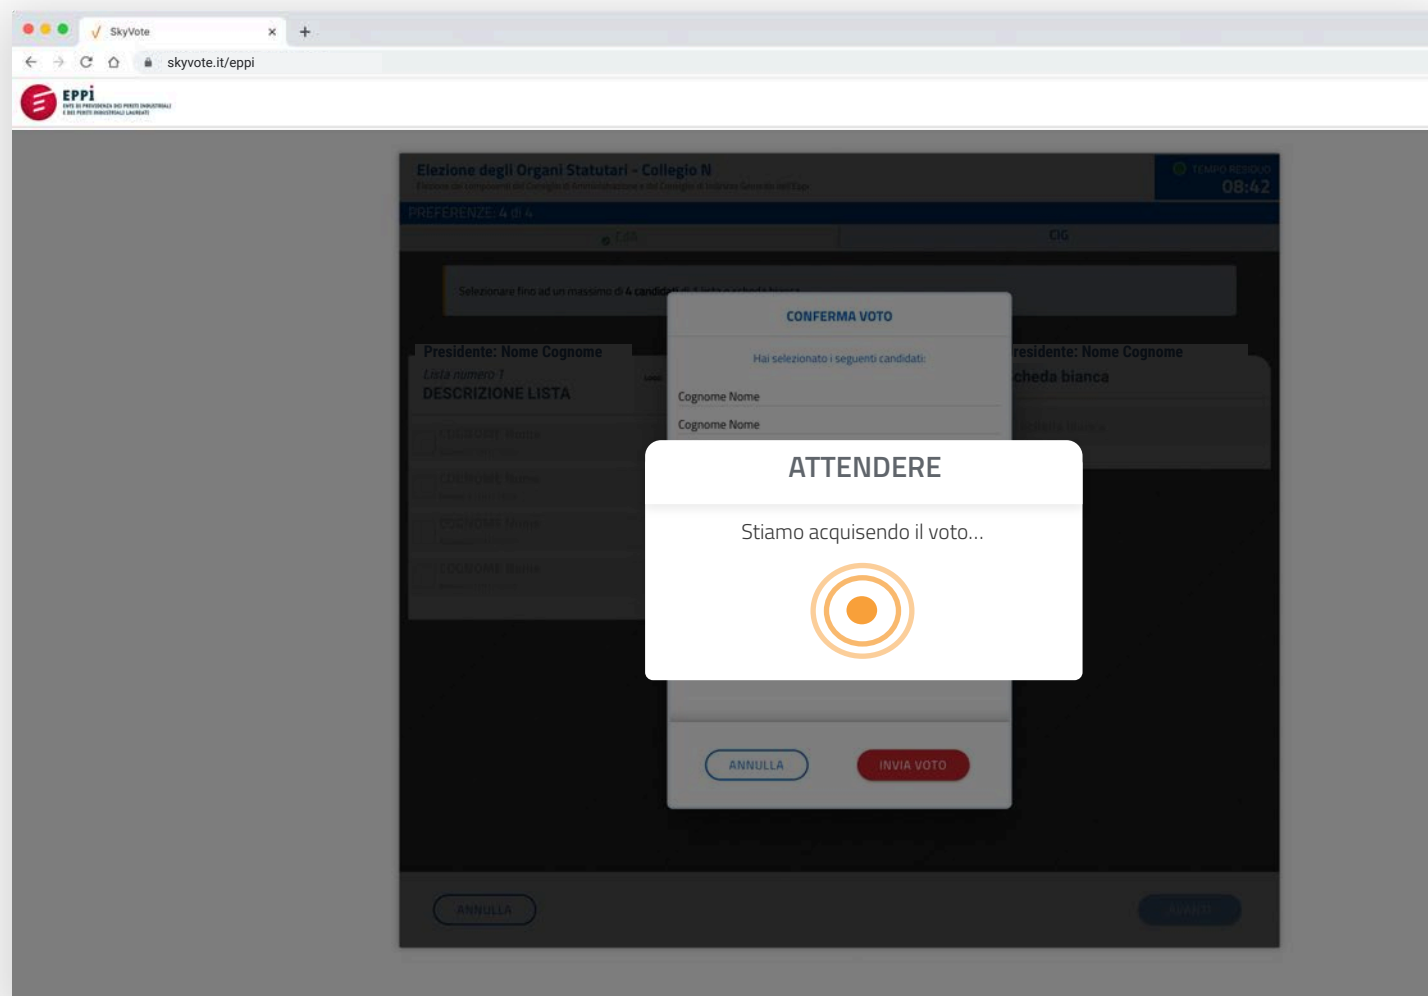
SkyVote

skyvote.it/eppi

EPPI
ENTE DI PREVIDENZA DEI PERITI INDUSTRIALI E DEI PERITI INDUSTRIALI LAUREATI

Elezione degli Organi Statutari - Collegio N
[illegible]

TEMPO RESIDUO
08:42

PREFERENZE: 4 di 4

CdA

CIG

Selezionare fino ad un massimo di 4 candidati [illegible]

Presidente: Nome Cognome
Lista numero 1
DESCRIZIONE LISTA

COGNOME Nome
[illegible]
COGNOME Nome
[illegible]
COGNOME Nome
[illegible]
COGNOME Nome
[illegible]

Presidente: Nome Cognome
Scheda bianca

Scheda bianca

CONFERMA VOTO

Hai selezionato i seguenti candidati:

Cognome Nome

Cognome Nome

ATTENDERE

Stiamo acquisendo il voto...

ANNULLA

INVIA VOTO

ANNULLA

AVANTI